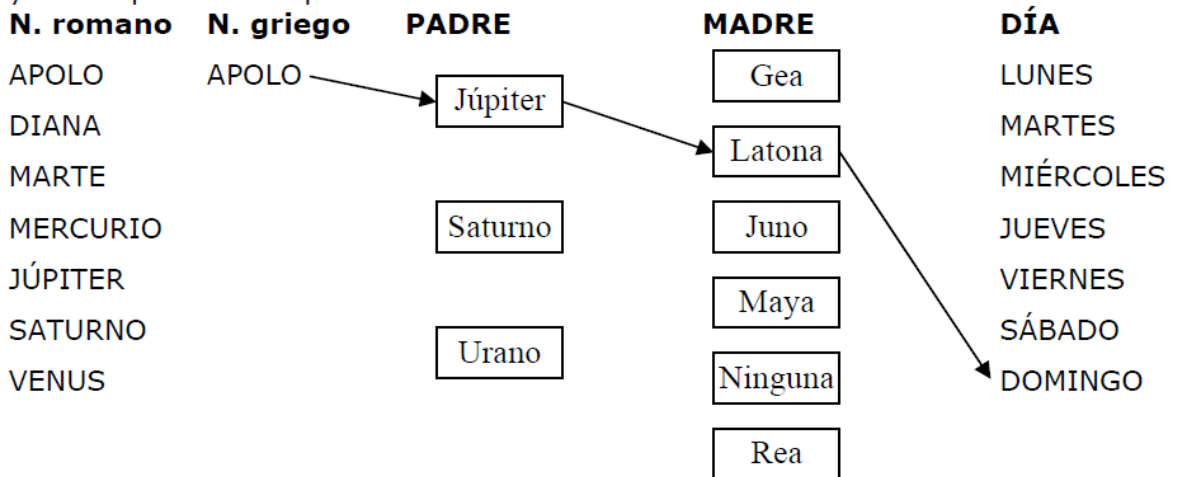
| N. romano | N. griego | PADRE | MADRE | DÍA |
|---|---|---|---|---|
| APOLO | APOLO | Júpiter | Gea | LUNES |
| DIANA | | | Latona | MARTES |
| MARTE | | Saturno | Juno | MIÉRCOLES |
| MERCURIO | | | Maya | JUEVES |
| JÚPITER | | Urano | Ninguna | VIERNES |
| SATURNO | | | Rea | SÁBADO |
| VENUS | | | | DOMINGO |